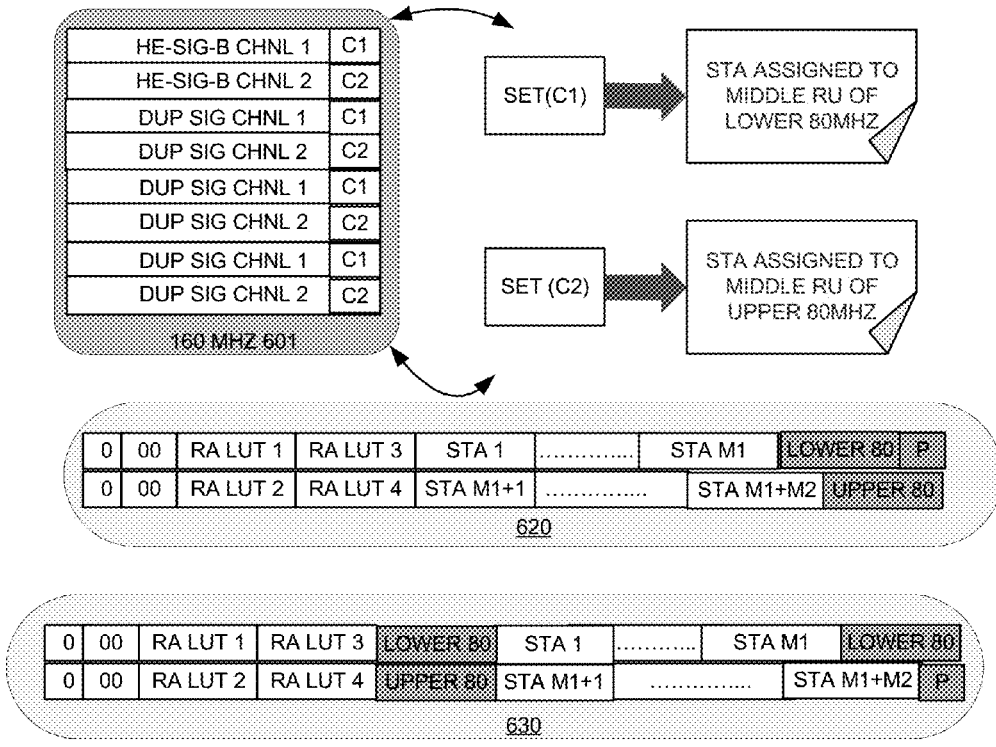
| HE-SIG-B CHNL 1 | C1 |
|---|---|
| HE-SIG-B CHNL 2 | C2 |
| DUP SIG CHNL 1 | C1 |
| DUP SIG CHNL 2 | C2 |
| DUP SIG CHNL 1 | C1 |
| DUP SIG CHNL 2 | C2 |
| DUP SIG CHNL 1 | C1 |
| DUP SIG CHNL 2 | C2 |

160 MHZ 601

SET(C1)

STA ASSIGNED TO MIDDLE RU OF LOWER 80MHZ

SET (C2)

STA ASSIGNED TO MIDDLE RU OF UPPER 80MHZ

| 0 | 00 | RA LUT 1 | RA LUT 3 | STA 1 | ………….. | STA M1 | LOWER 80 | P |
|---|---|---|---|---|---|---|---|---|
| 0 | 00 | RA LUT 2 | RA LUT 4 | STA M1+1 | ………….. | STA M1+M2 | UPPER 80 | |

620

| 0 | 00 | RA LUT 1 | RA LUT 3 | LOWER 80 | STA 1 | ……….. | STA M1 | LOWER 80 |
|---|---|---|---|---|---|---|---|---|
| 0 | 00 | RA LUT 2 | RA LUT 4 | UPPER 80 | STA M1+1 | ………….. | STA M1+M2 | P |

630